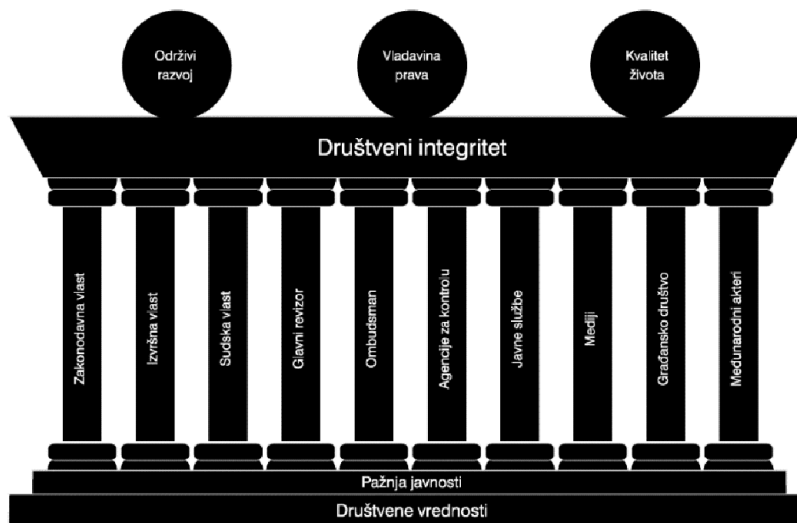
Održivi razvoj

Vladavina prava

Kvalitet života

Društveni integritet

Zakonodavna vlast

Izvršna vlast

Sudska vlast

Glavni revizor

Ombudsman

Agencije za kontrolu

Javne službe

Mediji

Građansko društvo

Međunarodni akteri

Pažnja javnosti

Društvene vrednosti